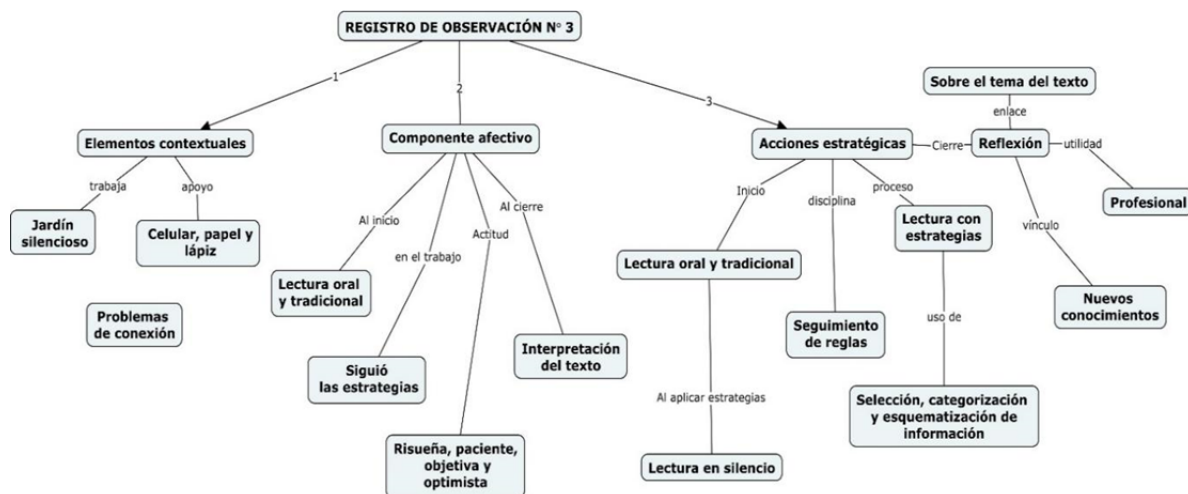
REGISTRO DE OBSERVACIÓN N° 3

1

2

3

Elementos contextuales

trabaja

apoyo

Jardín silencioso

Celular, papel y lápiz

Problemas de conexión

Componente afectivo

Al inicio

en el trabajo

Actitud

Al cierre

Lectura oral y tradicional

Siguió las estrategias

Risueña, paciente, objetiva y optimista

Interpretación del texto

Acciones estratégicas

Inicio

disciplina

proceso

Lectura oral y tradicional

Al aplicar estrategias

Lectura en silencio

Seguimiento de reglas

Lectura con estrategias

uso de

Selección, categorización y esquematización de información

Cierre

Reflexión

enlace

Sobre el tema del texto

utilidad

Profesional

vínculo

Nuevos conocimientos